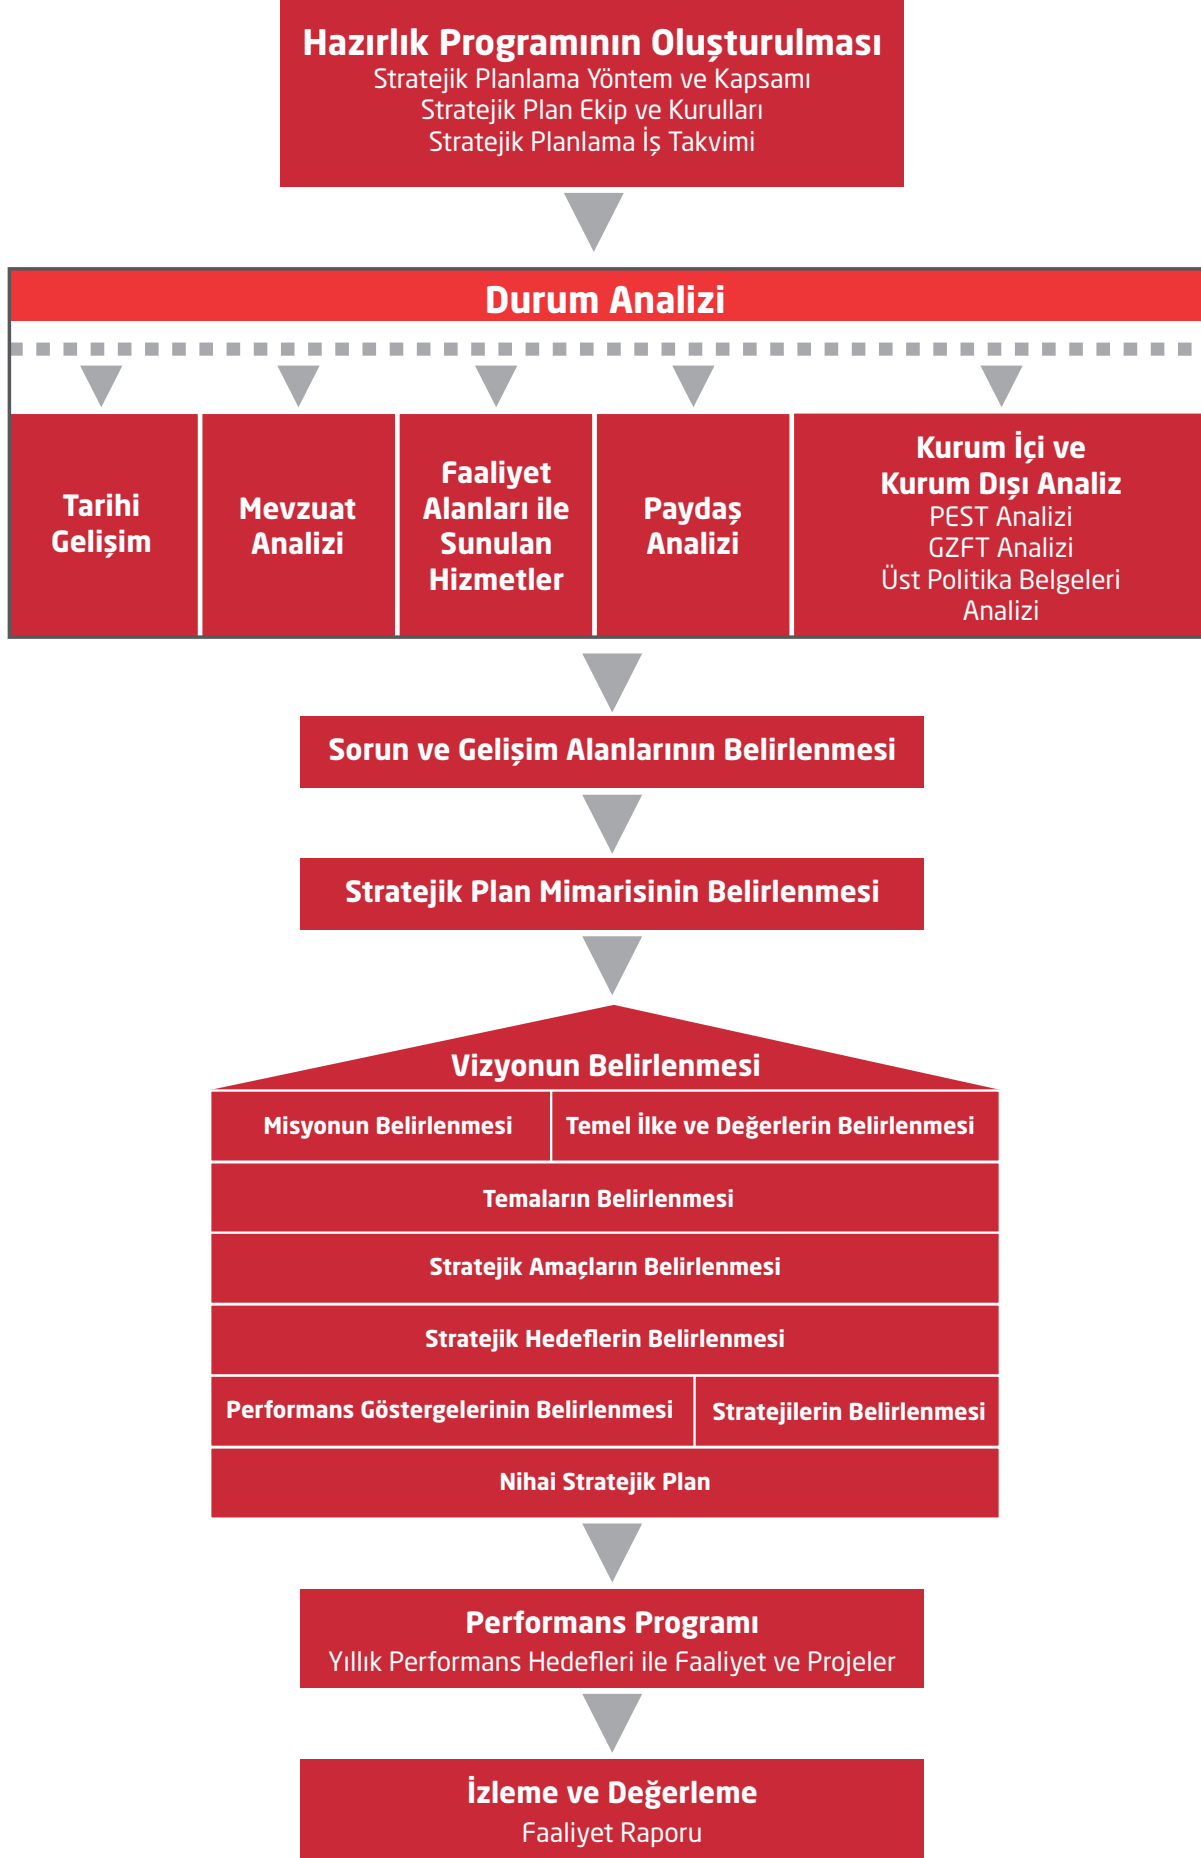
Hazırlık Programının Oluşturulması
Stratejik Planlama Yöntem ve Kapsamı
Stratejik Plan Ekip ve Kurulları
Stratejik Planlama İş Takvimi

Durum Analizi

Tarihi Gelişim

Mevzuat Analizi

Faaliyet Alanları ile Sunulan Hizmetler

Paydaş Analizi

Kurum İçi ve Kurum Dışı Analiz
PEST Analizi
GZFT Analizi
Üst Politika Belgeleri Analizi

Sorun ve Gelişim Alanlarının Belirlenmesi

Stratejik Plan Mimarisinin Belirlenmesi

Vizyonun Belirlenmesi

Misyonun Belirlenmesi

Temel İlke ve Değerlerin Belirlenmesi

Temaların Belirlenmesi

Stratejik Amaçların Belirlenmesi

Stratejik Hedeflerin Belirlenmesi

Performans Göstergelerinin Belirlenmesi

Stratejilerin Belirlenmesi

Nihai Stratejik Plan

Performans Programı
Yıllık Performans Hedefleri ile Faaliyet ve Projeler

İzleme ve Değerleme
Faaliyet Raporu